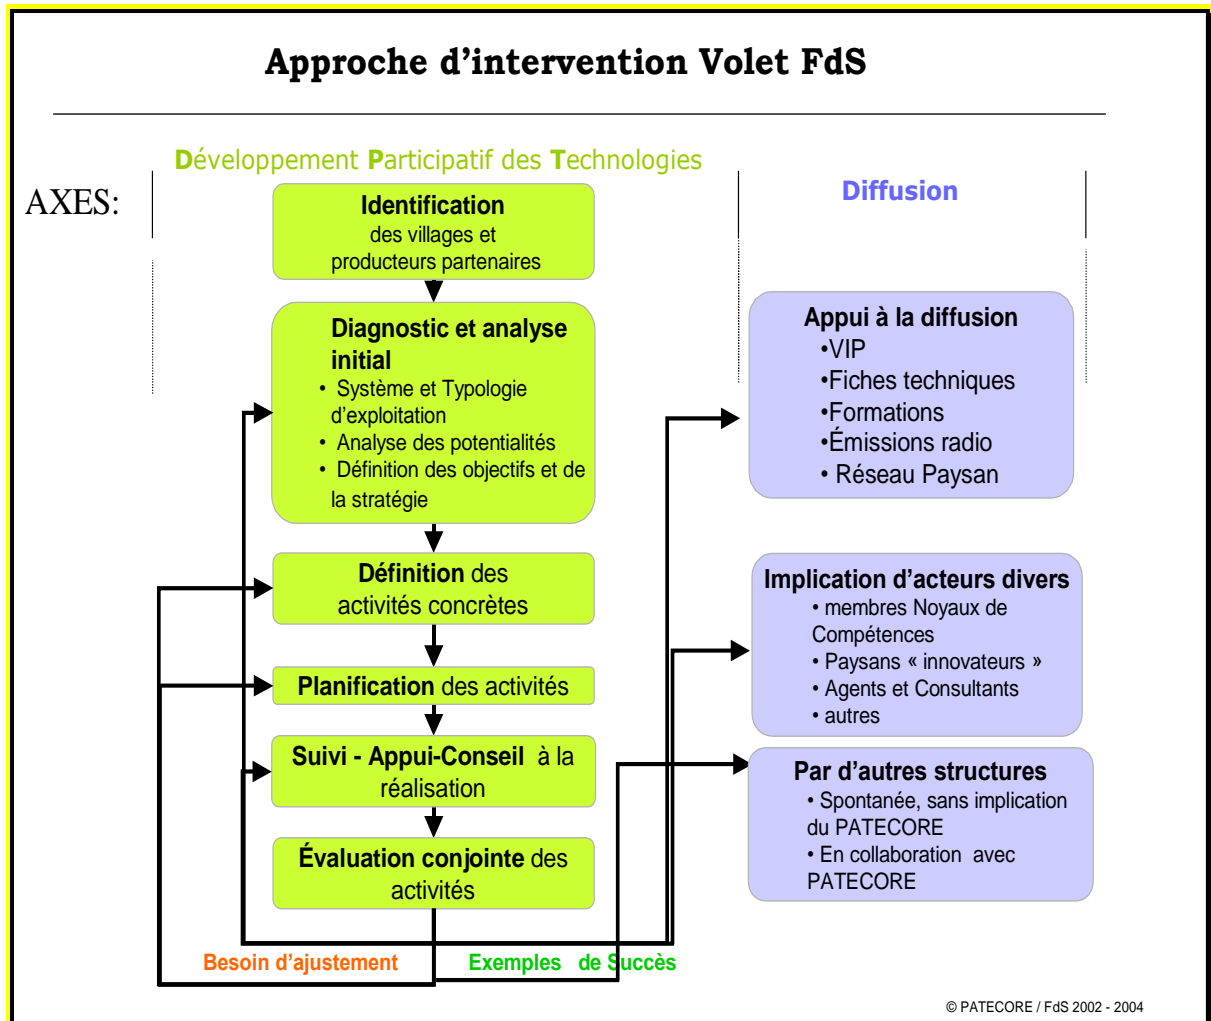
Approche d'intervention Volet FdS

Développement Participatif des Technologies

AXES:

Diffusion

Identification des villages et producteurs partenaires

Diagnostic et analyse initial
• Système et Typologie d'exploitation
• Analyse des potentialités
• Définition des objectifs et de la stratégie

Définition des activités concrètes

Planification des activités

Suivi - Appui-Conseil à la réalisation

Évaluation conjointe des activités

Appui à la diffusion
•VIP
•Fiches techniques
•Formations
•Émissions radio
• Réseau Paysan

Implication d'acteurs divers
• membres Noyaux de Compétences
• Paysans « innovateurs »
• Agents et Consultants
• autres

Par d'autres structures
• Spontanée, sans implication du PATECORE
• En collaboration avec PATECORE

Besoin d'ajustement

Exemples de Succès

© PATECORE / FdS 2002 - 2004